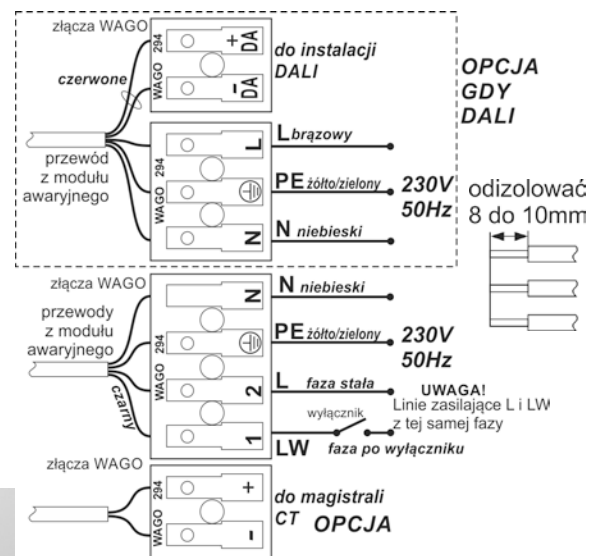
złącza WAGO

294

WAGO

DA +

DA −

do instalacji DALI

OPCJA GDY DALI

czerwone

przewód z modułu awaryjnego

294

WAGO

L

L brązowy

PE żółto/zielony

230V 50Hz

N

N niebieski

odizolować 8 do 10mm

złącza WAGO

przewody z modułu awaryjnego

czarny

294

WAGO

N

N niebieski

PE żółto/zielony

230V 50Hz

2

L faza stała

UWAGA! Linie zasilające L i LW z tej samej fazy

wyłącznik

1

LW

faza po wyłączniku

złącza WAGO

294

WAGO

+

−

do magistrali CT

OPCJA